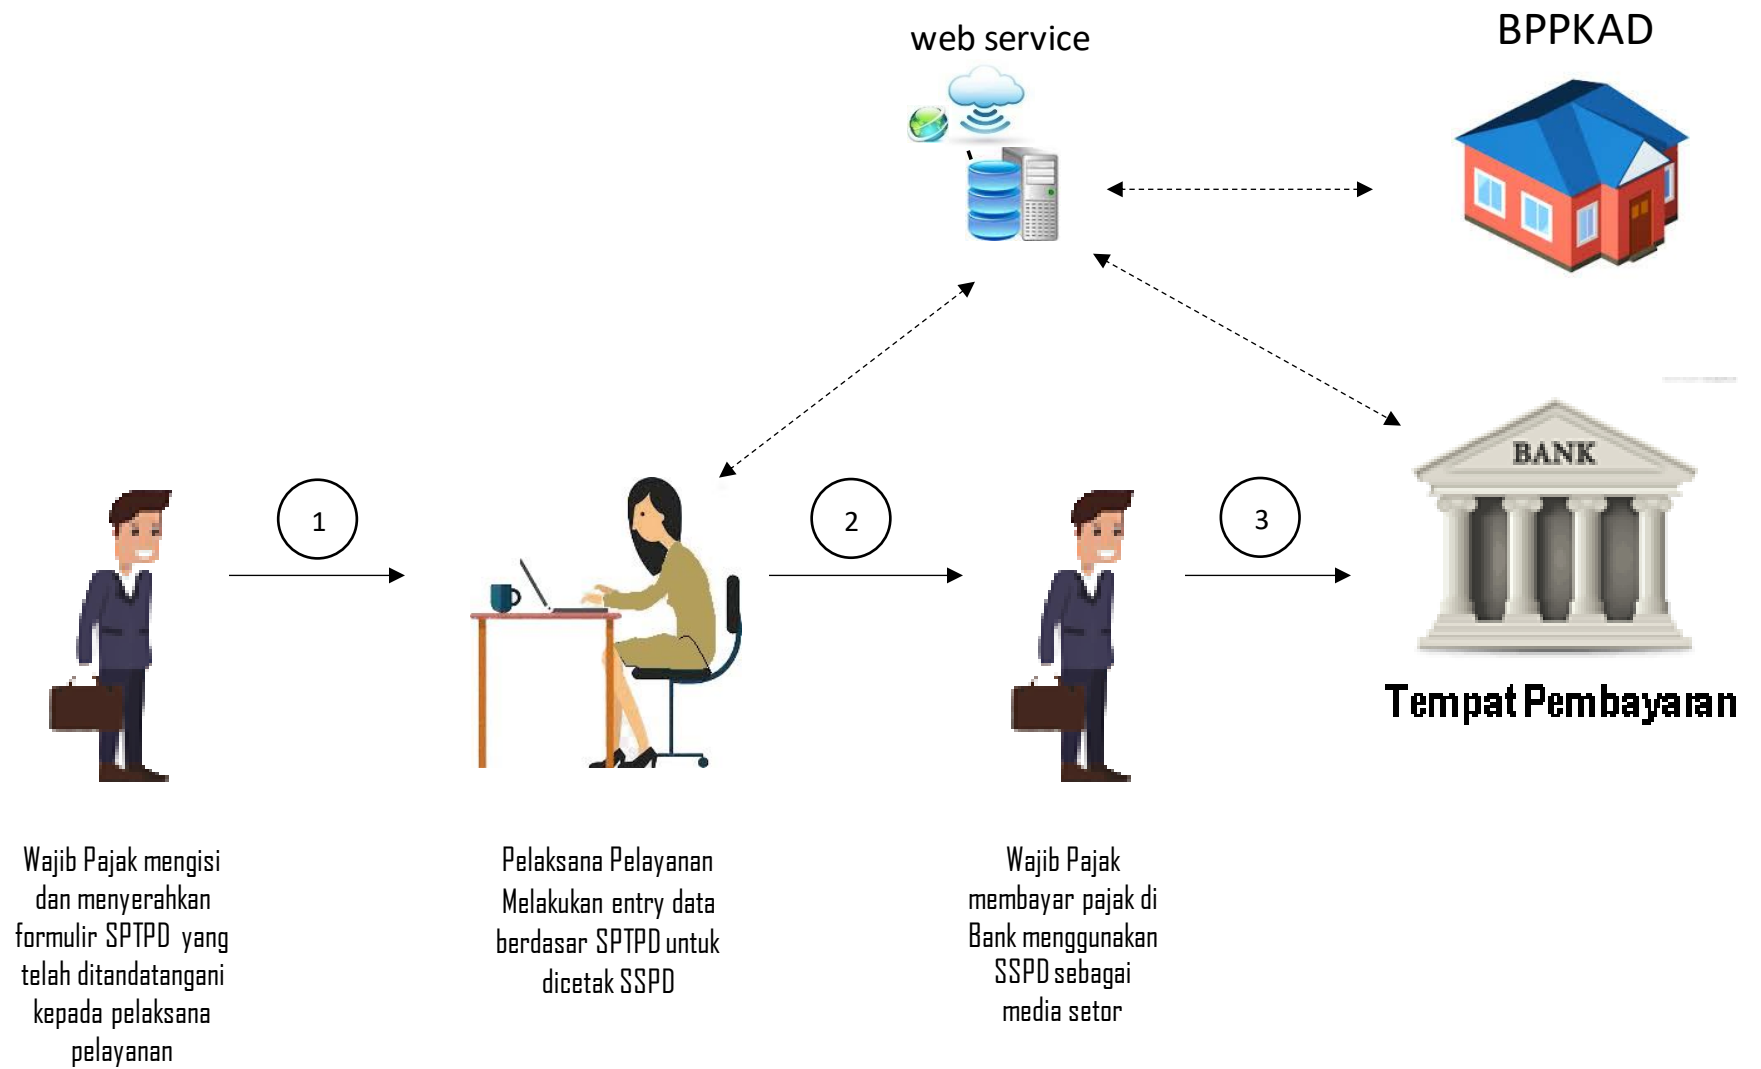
web service

BPPKAD

BANK

Tempat Pembayaran

1

2

3

Wajib Pajak mengisi dan menyerahkan formulir SPTPD yang telah ditandatangani kepada pelaksana pelayanan

Pelaksana Pelayanan Melakukan entry data berdasar SPTPD untuk dicetak SSPD

Wajib Pajak membayar pajak di Bank menggunakan SSPD sebagai media setor